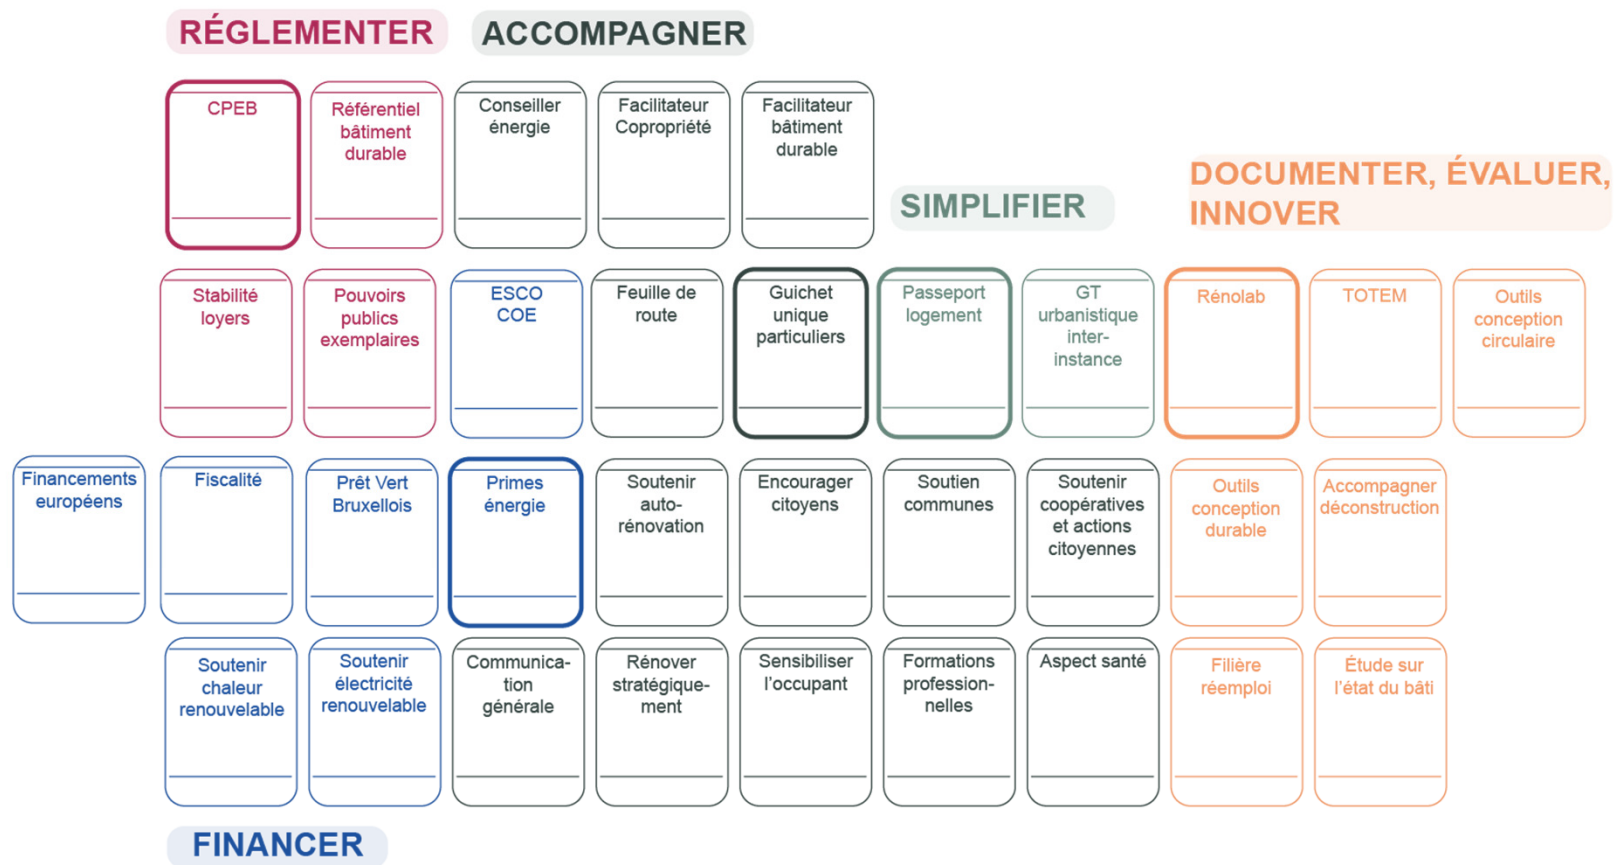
RÉGLEMENTER ACCOMPAGNER

CPEB

Référentiel bâtiment durable

Conseiller énergie

Facilitateur Copropriété

Facilitateur bâtiment durable

SIMPLIFIER

DOCUMENTER, ÉVALUER, INNOVER

Stabilité loyers

Pouvoirs publics exemplaires

ESCO COE

Feuille de route

Guichet unique particuliers

Passeport logement

GT urbanistique inter-instance

Rénolab

TOTEM

Outils conception circulaire

Financements européens

Fiscalité

Prêt Vert Bruxellois

Primes énergie

Soutenir auto-rénovation

Encourager citoyens

Soutien communes

Soutenir coopératives et actions citoyennes

Outils conception durable

Accompagner déconstruction

Soutenir chaleur renouvelable

Soutenir électricité renouvelable

Communication générale

Rénover stratégiquement

Sensibiliser l'occupant

Formations professionnelles

Aspect santé

Filière réemploi

Étude sur l'état du bâti

FINANCER